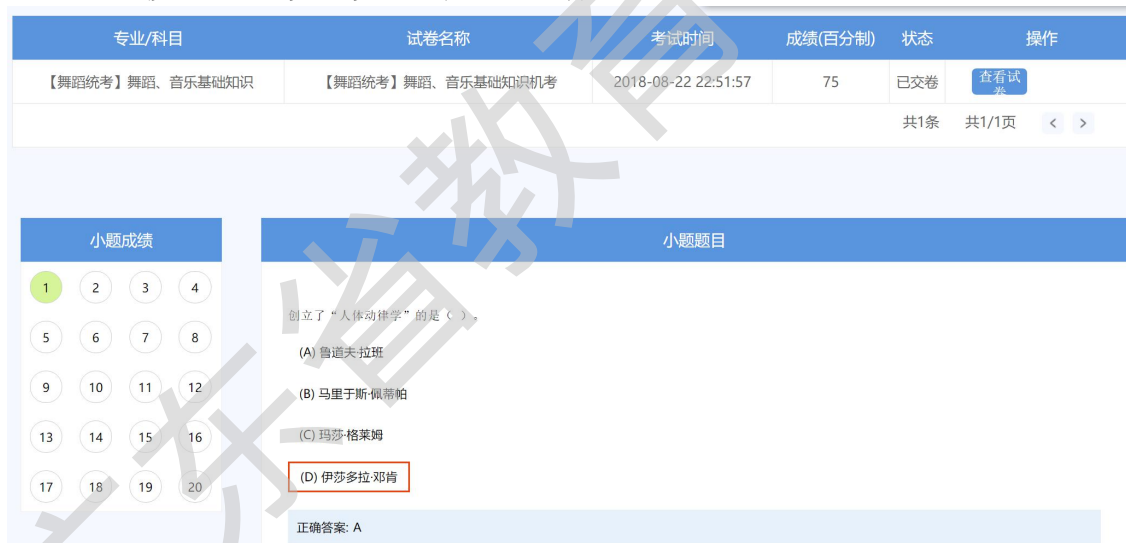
| 专业/科目 | 试卷名称 | 考试时间 | 成绩(百分制) | 状态 | 操作 |
|---|---|---|---|---|---|
| 【舞蹈统考】舞蹈、音乐基础知识 | 【舞蹈统考】舞蹈、音乐基础知识机考 | 2018-08-22 22:51:57 | 75 | 已交卷 | 查看试卷 |

共1条 共1/1页 < >

小题成绩

1 2 3 4
5 6 7 8
9 10 11 12
13 14 15 16
17 18 19 20

小题题目

创立了“人体动律学”的是（ ）。

(A) 鲁道夫·拉班

(B) 马里于斯·佩蒂帕

(C) 玛莎·格莱姆

(D) 伊莎多拉·邓肯

正确答案: A